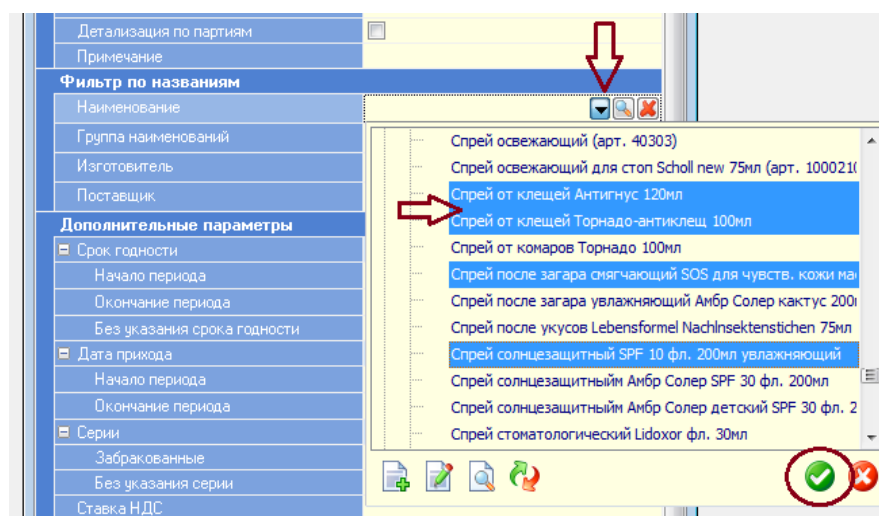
Детализация по партиям
Примечание
Фильтр по названиям
Наименование
Группа наименований
Изготовитель
Поставщик
Дополнительные параметры
Срок годности
Начало периода
Окончание периода
Без указания срока годности
Дата прихода
Начало периода
Окончание периода
Серии
Забракованные
Без указания серии
Ставка НДС

Спрей освежающий (арт. 40303)
Спрей освежающий для стоп Scholl new 75мл (арт. 100021
Спрей от клещей Антигнус 120мл
Спрей от клещей Торнадо-антиклещ 100мл
Спрей от комаров Торнадо 100мл
Спрей после загара смягчающий SOS для чувств. кожи ма
Спрей после загара увлажняющий Амбр Солер кактус 200
Спрей после укусов Lebensformel Nachinsektenstichen 75мл
Спрей солнцезащитный SPF 10 фл. 200мл увлажняющий
Спрей солнцезащитныйм Амбр Солер SPF 30 фл. 200мл
Спрей солнцезащитныйм Амбр Солер детский SPF 30 фл. 2
Спрей стоматологический Lidoxor фл. 30мл